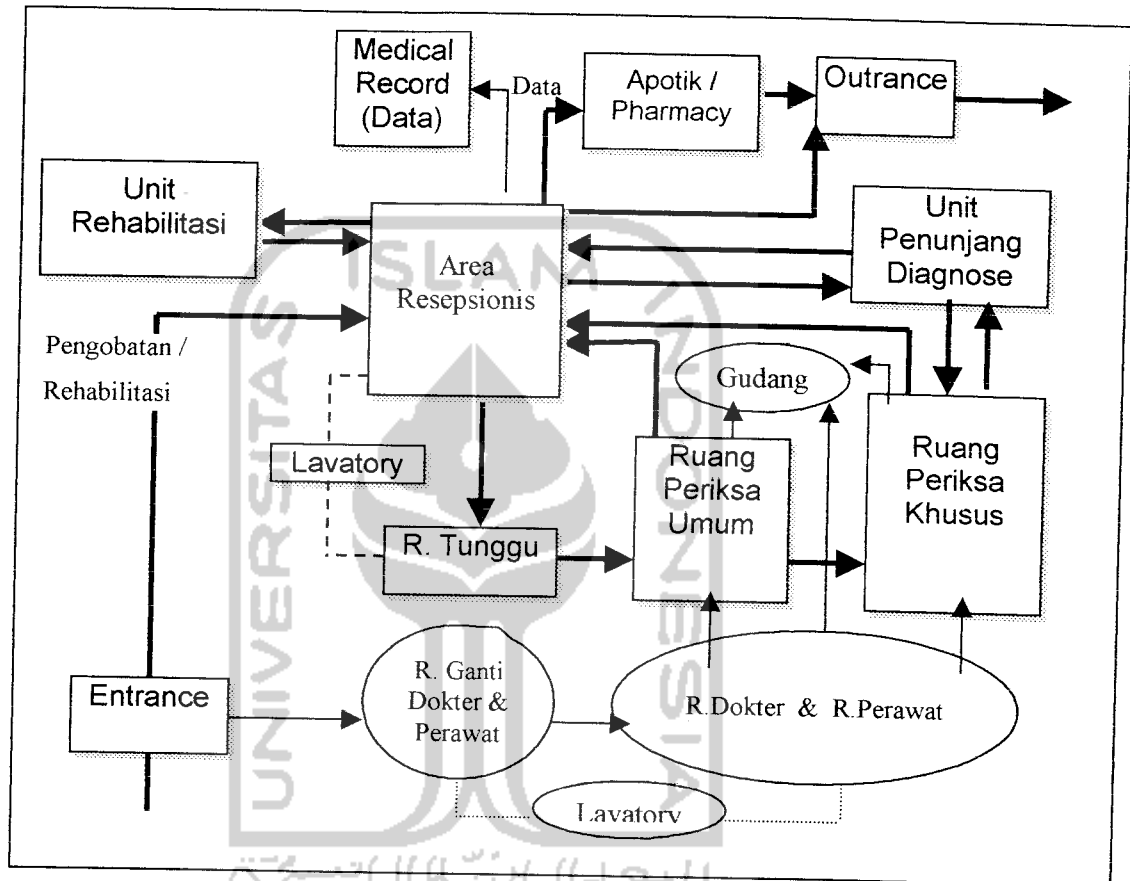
Medical Record (Data)

Data

Apotik / Pharmacy

Outrance

Unit Rehabilitasi

Area Resepsionis

Unit Penunjang Diagnose

Pengobatan / Rehabilitasi

Gudang

Lavatory

Ruang Periksa Umum

Ruang Periksa Khusus

R. Tunggu

Entrance

R. Ganti Dokter & Perawat

R.Dokter & R.Perawat

Lavatory

ISLAM

UNIVERSITAS

INDONESIA